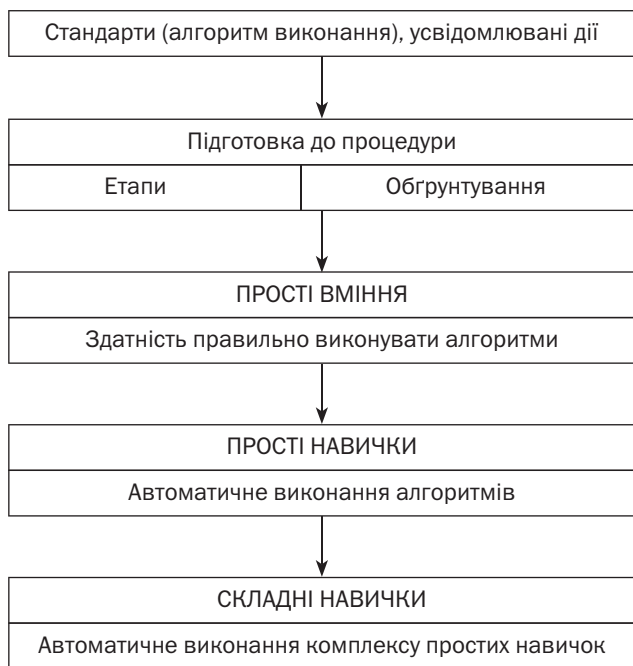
Стандарти (алгоритм виконання), усвідомлювані дії

Підготовка до процедури

| Етапи | Обґрунтування |
|---|---|

ПРОСТІ ВМІННЯ

Здатність правильно виконувати алгоритми

ПРОСТІ НАВИЧКИ

Автоматичне виконання алгоритмів

СКЛАДНІ НАВИЧКИ

Автоматичне виконання комплексу простих навичок